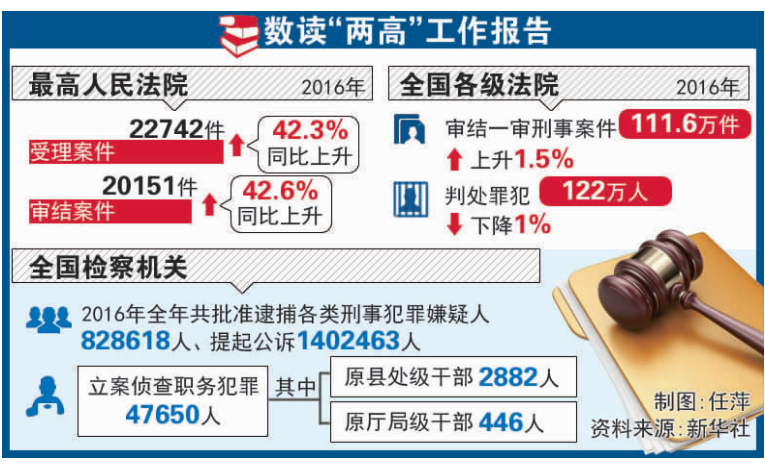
数读“两高”工作报告

最高人民法院 2016年

22742件
受理案件
42.3%
同比上升

20151件
审结案件
42.6%
同比上升

全国各级法院 2016年

审结一审刑事案件 111.6万件
上升1.5%

判处罪犯 122万人
下降1%

全国检察机关

2016年全年共批准逮捕各类刑事犯罪嫌疑人
828618人、提起公诉1402463人

立案侦查职务犯罪
47650人
其中
原县处级干部 2882人
原厅局级干部 446人

制图：任萍
资料来源：新华社